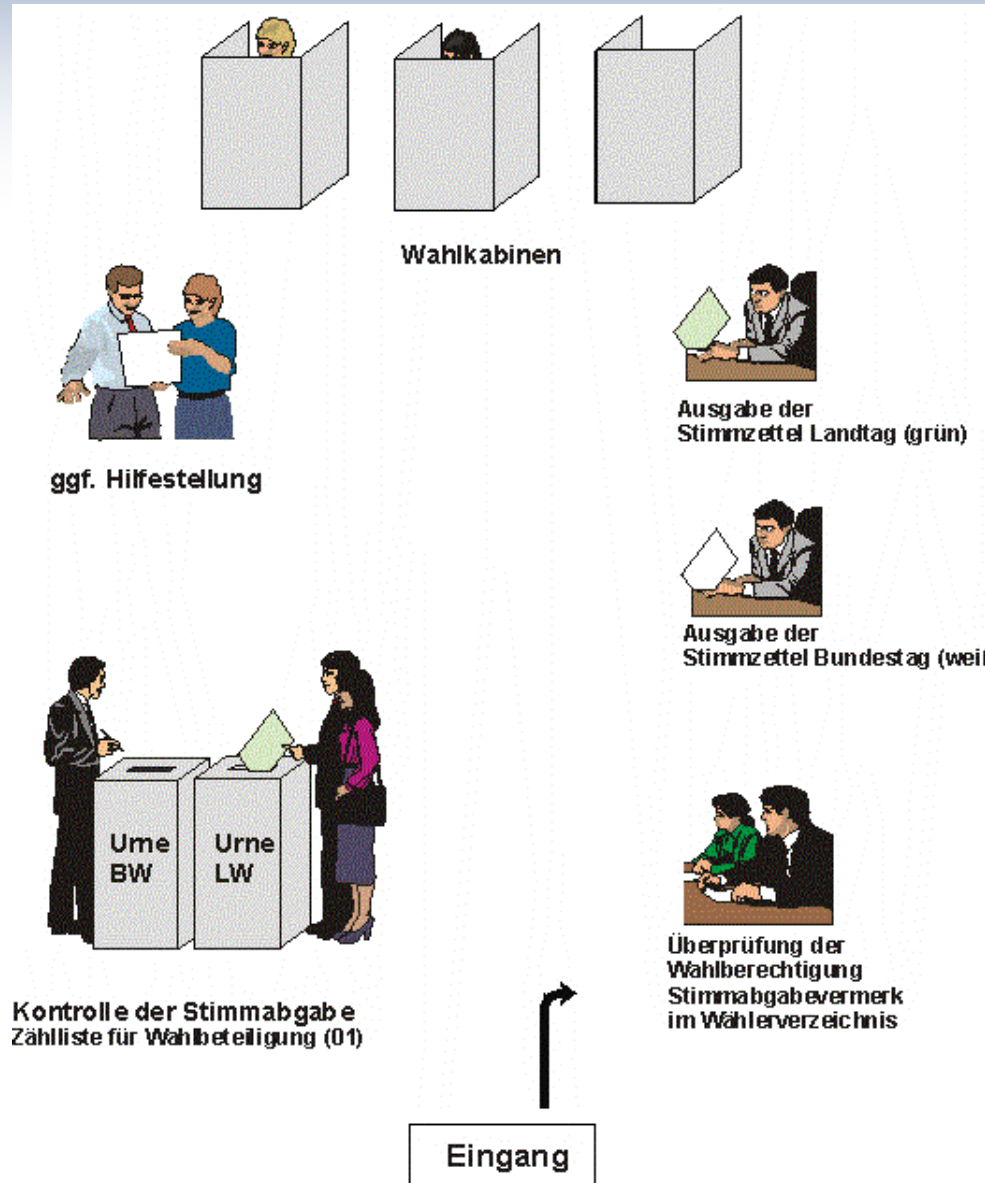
Wahlkabinen

ggf. Hilfestellung

Ausgabe der Stimmzettel Landtag (grün)

Ausgabe der Stimmzettel Bundestag (wei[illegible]

Urne BW

Urne LW

Kontrolle der Stimmabgabe
Zählliste für Wahlbeteiligung (01)

Überprüfung der Wahlberechtigung
Stimmabgabevermerk im Wählerverzeichnis

Eingang